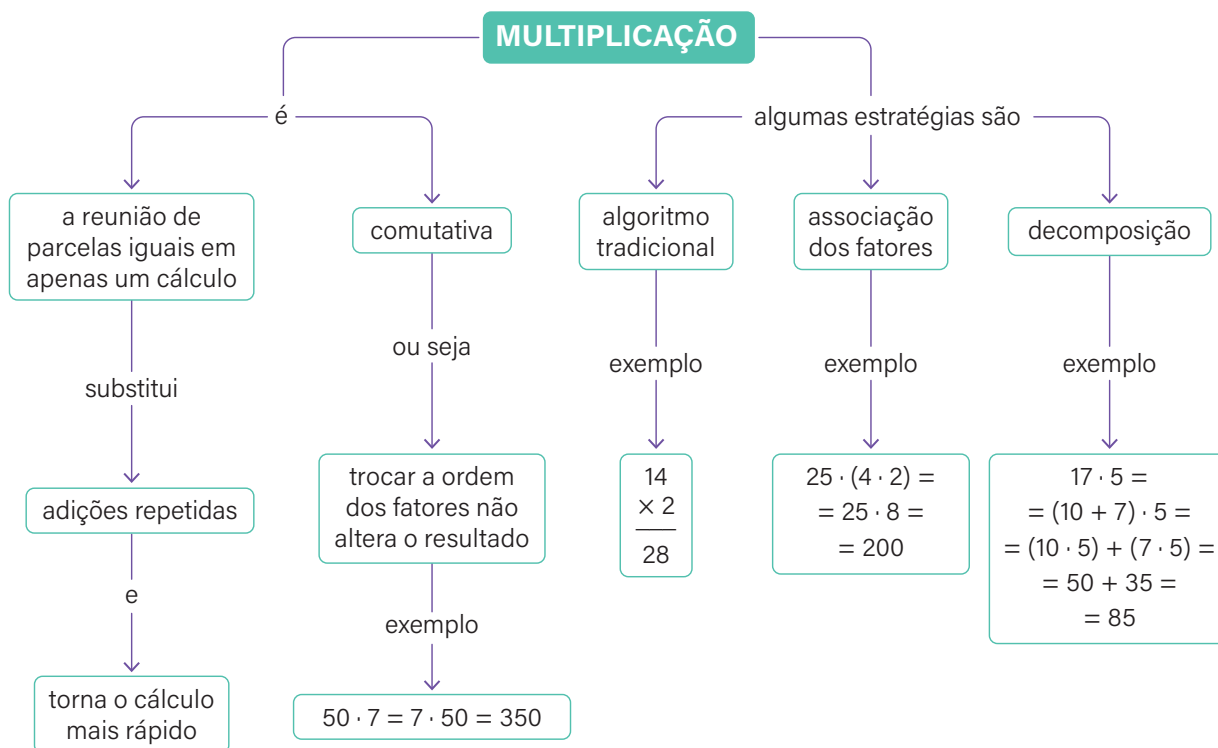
MULTIPLICAÇÃO

é

a reunião de parcelas iguais em apenas um cálculo

substitui

adições repetidas

e

torna o cálculo mais rápido

comutativa

ou seja

trocar a ordem dos fatores não altera o resultado

exemplo

$50 \cdot 7 = 7 \cdot 50 = 350$

algumas estratégias são

algoritmo tradicional

exemplo

$\begin{array}{r} 14 \\ \times\ 2 \\ \hline 28 \end{array}$

associação dos fatores

exemplo

$25 \cdot (4 \cdot 2) =$
$= 25 \cdot 8 =$
$= 200$

decomposição

exemplo

$17 \cdot 5 =$
$= (10 + 7) \cdot 5 =$
$= (10 \cdot 5) + (7 \cdot 5) =$
$= 50 + 35 =$
$= 85$